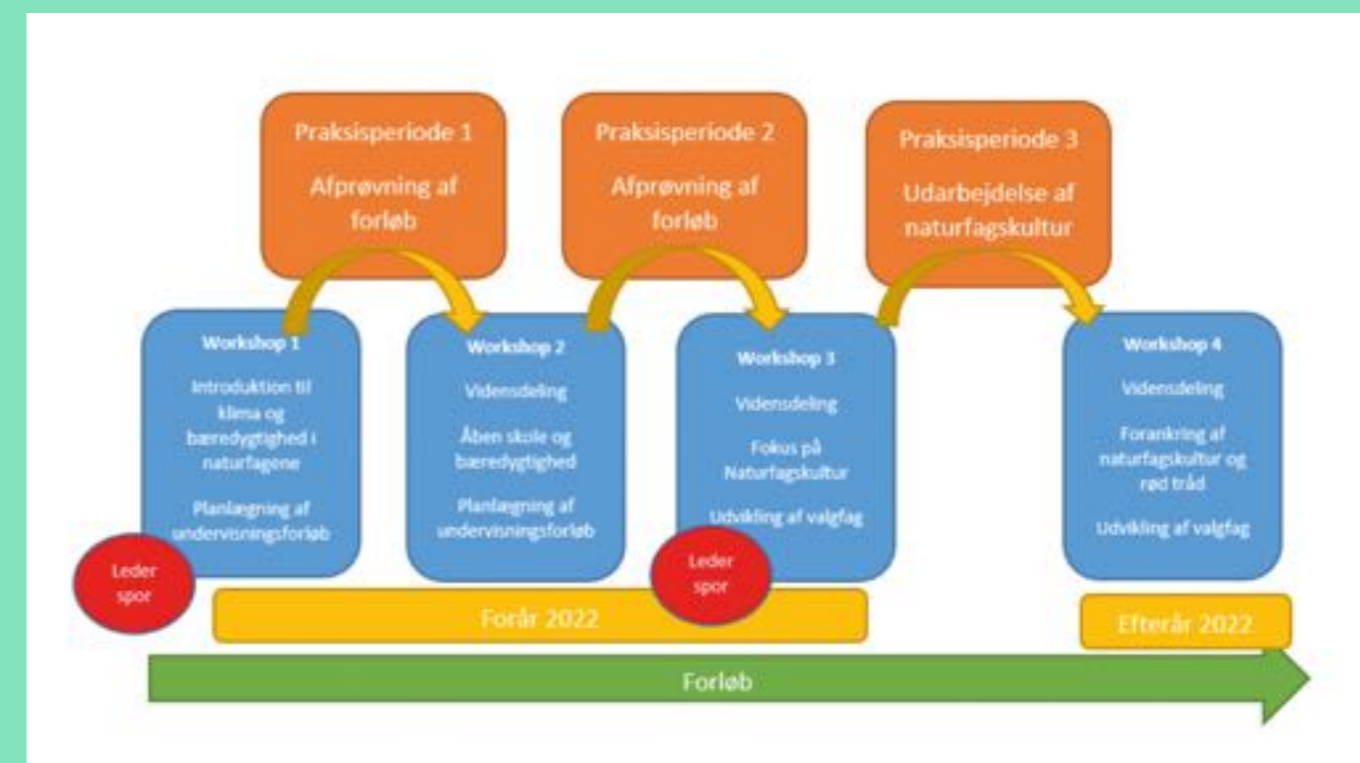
Praksisperiode 1

Afprøvning af forløb

Praksisperiode 2

Afprøvning af forløb

Praksisperiode 3

Udarbejdelse af naturfagskultur

Workshop 1

Introduktion til klima og bæredygtighed i naturfagene

Planlægning af undervisningsforløb

Workshop 2

Vidensdeling

Åben skole og bæredygtighed

Planlægning af undervisningsforløb

Workshop 3

Vidensdeling

Fokus på Naturfagskultur

Udvikling af valgfag

Workshop 4

Vidensdeling

Forankring af naturfagskultur og rød tråd

Udvikling af valgfag

Leder spor

Leder spor

Forår 2022

Efterår 2022

Forløb